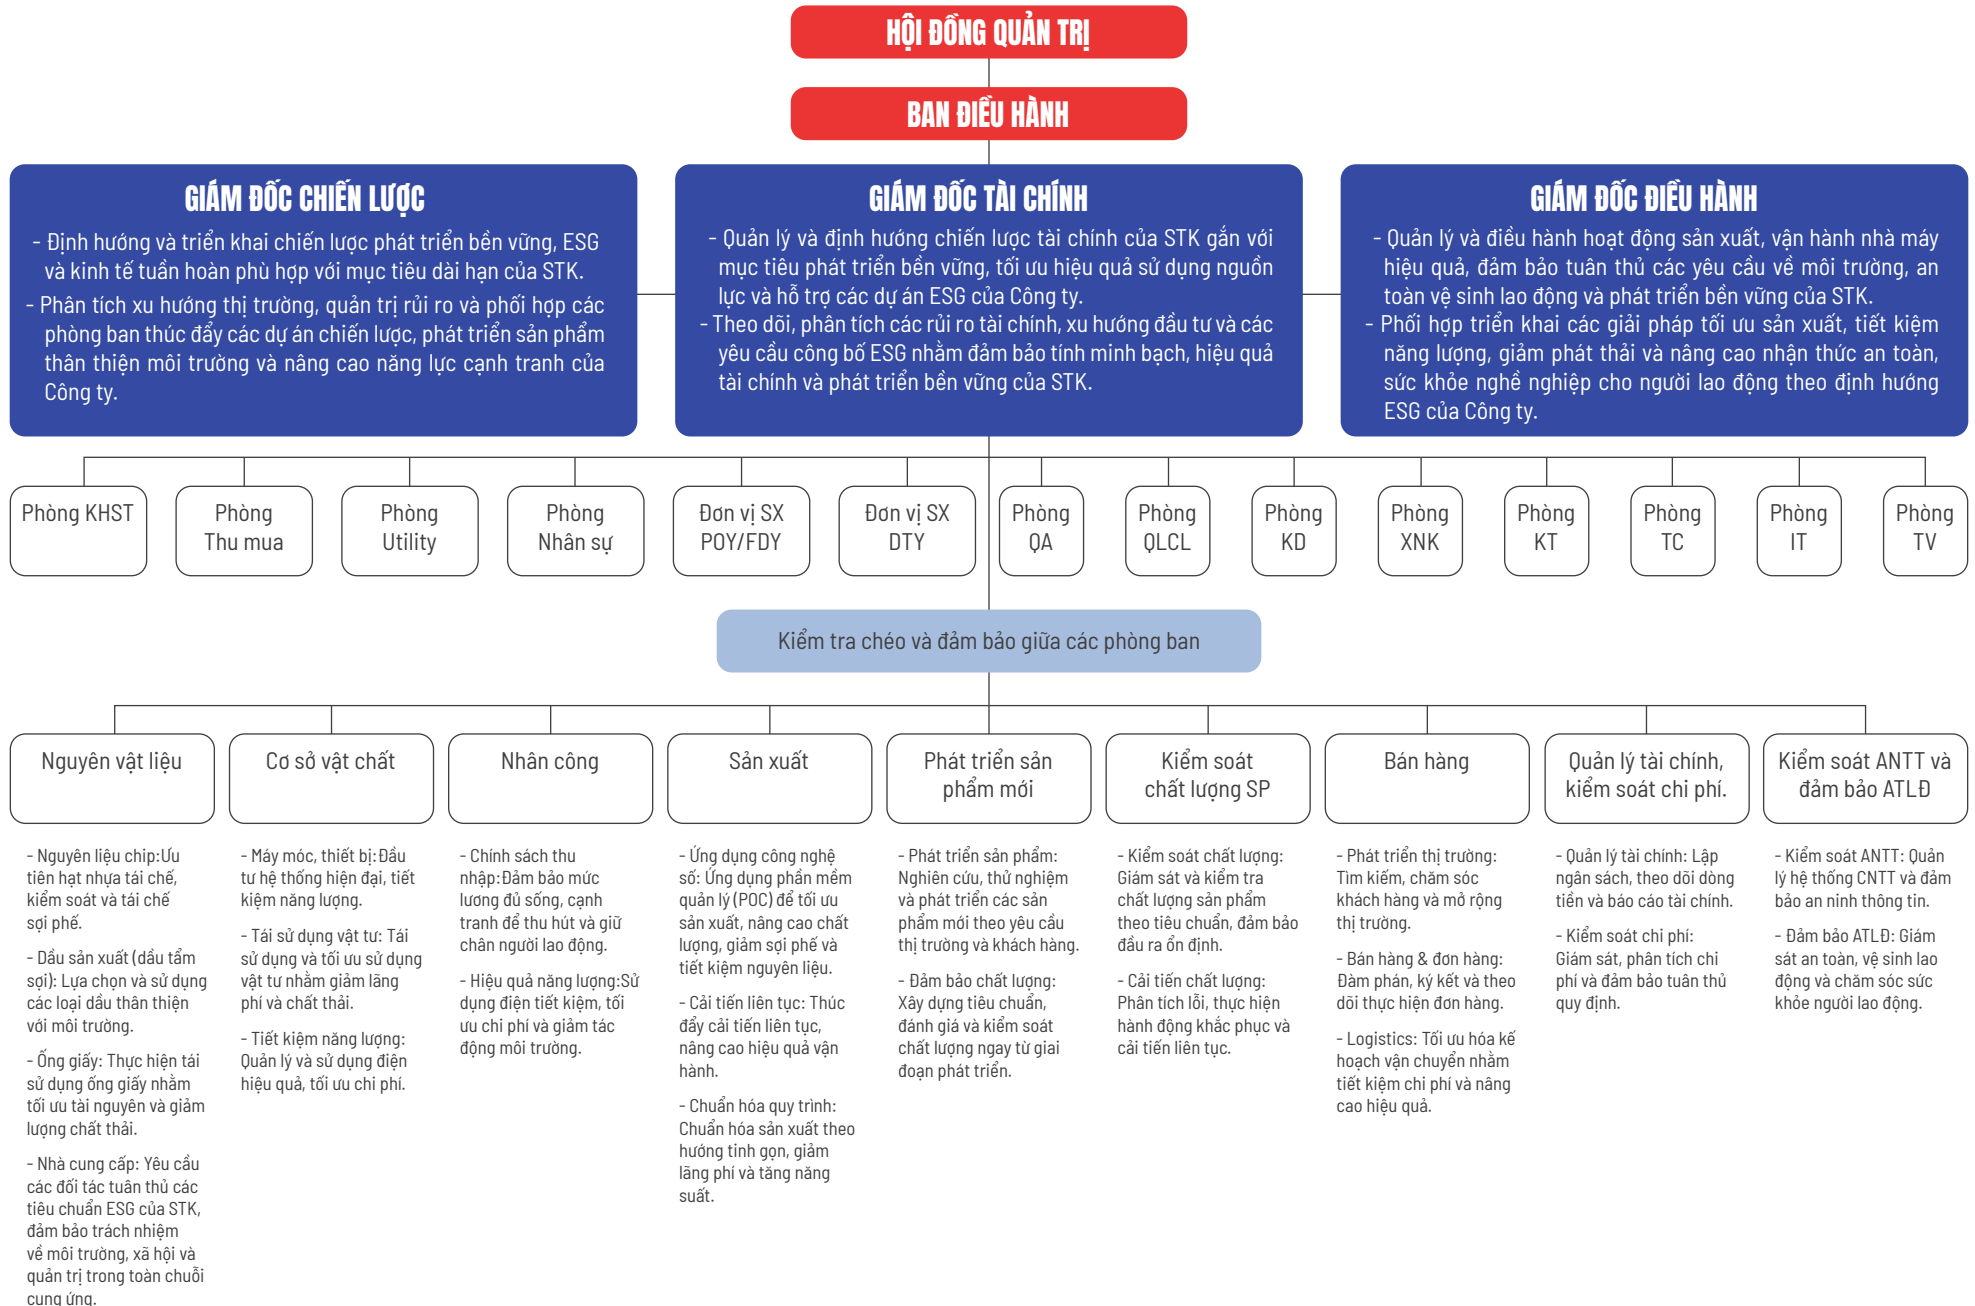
HỘI ĐỒNG QUẢN TRỊ

BAN ĐIỀU HÀNH

GIÁM ĐỐC CHIẾN LƯỢC

- Định hướng và triển khai chiến lược phát triển bền vững, ESG và kinh tế tuần hoàn phù hợp với mục tiêu dài hạn của STK.
- Phân tích xu hướng thị trường, quản trị rủi ro và phối hợp các phòng ban thúc đẩy các dự án chiến lược, phát triển sản phẩm thân thiện môi trường và nâng cao năng lực cạnh tranh của Công ty.

GIÁM ĐỐC TÀI CHÍNH

- Quản lý và định hướng chiến lược tài chính của STK gắn với mục tiêu phát triển bền vững, tối ưu hiệu quả sử dụng nguồn lực và hỗ trợ các dự án ESG của Công ty.
- Theo dõi, phân tích các rủi ro tài chính, xu hướng đầu tư và các yêu cầu công bố ESG nhằm đảm bảo tính minh bạch, hiệu quả tài chính và phát triển bền vững của STK.

GIÁM ĐỐC ĐIỀU HÀNH

- Quản lý và điều hành hoạt động sản xuất, vận hành nhà máy hiệu quả, đảm bảo tuân thủ các yêu cầu về môi trường, an toàn vệ sinh lao động và phát triển bền vững của STK.
- Phối hợp triển khai các giải pháp tối ưu sản xuất, tiết kiệm năng lượng, giảm phát thải và nâng cao nhận thức an toàn, sức khỏe nghề nghiệp cho người lao động theo định hướng ESG của Công ty.

Phòng KHST

Phòng Thu mua

Phòng Utility

Phòng Nhân sự

Đơn vị SX POY/FDY

Đơn vị SX DTY

Phòng QA

Phòng QLCL

Phòng KD

Phòng XNK

Phòng KT

Phòng TC

Phòng IT

Phòng TV

Kiểm tra chéo và đảm bảo giữa các phòng ban

Nguyên vật liệu

- Nguyên liệu chip:Ưu tiên hạt nhựa tái chế, kiểm soát và tái chế sợi phế.

- Dầu sản xuất (dầu tẩm sợi): Lựa chọn và sử dụng các loại dầu thân thiện với môi trường.

- Ống giấy: Thực hiện tái sử dụng ống giấy nhằm tối ưu tài nguyên và giảm lượng chất thải.

- Nhà cung cấp: Yêu cầu các đối tác tuân thủ các tiêu chuẩn ESG của STK, đảm bảo trách nhiệm về môi trường, xã hội và quản trị trong toàn chuỗi cung ứng.

Cơ sở vật chất

- Máy móc, thiết bị:Đầu tư hệ thống hiện đại, tiết kiệm năng lượng.

- Tái sử dụng vật tư: Tái sử dụng và tối ưu sử dụng vật tư nhằm giảm lãng phí và chất thải.

- Tiết kiệm năng lượng: Quản lý và sử dụng điện hiệu quả, tối ưu chi phí.

Nhân công

- Chính sách thu nhập:Đảm bảo mức lương đủ sống, cạnh tranh để thu hút và giữ chân người lao động.

- Hiệu quả năng lượng:Sử dụng điện tiết kiệm, tối ưu chi phí và giảm tác động môi trường.

Sản xuất

- Ứng dụng công nghệ số: Ứng dụng phần mềm quản lý (POC) để tối ưu sản xuất, nâng cao chất lượng, giảm sợi phế và tiết kiệm nguyên liệu.

- Cải tiến liên tục: Thúc đẩy cải tiến liên tục, nâng cao hiệu quả vận hành.

- Chuẩn hóa quy trình: Chuẩn hóa sản xuất theo hướng tinh gọn, giảm lãng phí và tăng năng suất.

Phát triển sản phẩm mới

- Phát triển sản phẩm: Nghiên cứu, thử nghiệm và phát triển các sản phẩm mới theo yêu cầu thị trường và khách hàng.

- Đảm bảo chất lượng: Xây dựng tiêu chuẩn, đánh giá và kiểm soát chất lượng ngay từ giai đoạn phát triển.

Kiểm soát chất lượng SP

- Kiểm soát chất lượng: Giám sát và kiểm tra chất lượng sản phẩm theo tiêu chuẩn, đảm bảo đầu ra ổn định.

- Cải tiến chất lượng: Phân tích lỗi, thực hiện hành động khắc phục và cải tiến liên tục.

Bán hàng

- Phát triển thị trường: Tìm kiếm, chăm sóc khách hàng và mở rộng thị trường.

- Bán hàng & đơn hàng: Đàm phán, ký kết và theo dõi thực hiện đơn hàng.

- Logistics: Tối ưu hóa kế hoạch vận chuyển nhằm tiết kiệm chi phí và nâng cao hiệu quả.

Quản lý tài chính, kiểm soát chi phí.

- Quản lý tài chính: Lập ngân sách, theo dõi dòng tiền và báo cáo tài chính.

- Kiểm soát chi phí: Giám sát, phân tích chi phí và đảm bảo tuân thủ quy định.

Kiểm soát ANTT và đảm bảo ATLĐ

- Kiểm soát ANTT: Quản lý hệ thống CNTT và đảm bảo an ninh thông tin.

- Đảm bảo ATLĐ: Giám sát an toàn, vệ sinh lao động và chăm sóc sức khỏe người lao động.